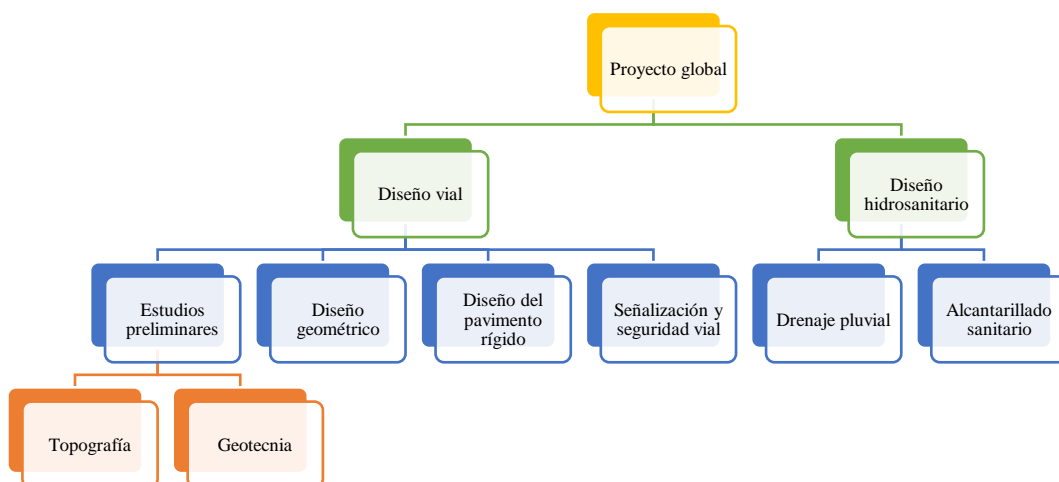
Proyecto global

Diseño vial

Diseño hidrosanitario

Estudios preliminares

Diseño geométrico

Diseño del pavimento rígido

Señalización y seguridad vial

Drenaje pluvial

Alcantarillado sanitario

Topografía

Geotecnia